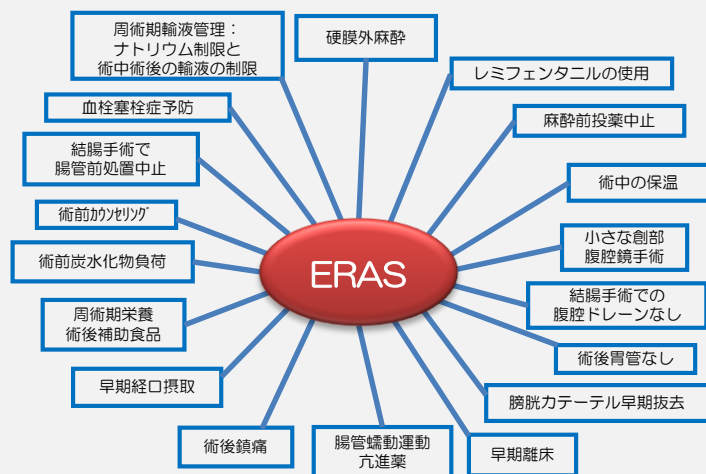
周術期輸液管理：
ナトリウム制限と
術中術後の輸液の制限

硬膜外麻酔

レミフェンタニルの使用

血栓塞栓症予防

麻酔前投薬中止

結腸手術で
腸管前処置中止

術中の保温

術前ｶｳﾝｾﾘﾝｸﾞ

小さな創部
腹腔鏡手術

術前炭水化物負荷

ERAS

結腸手術での
腹腔ドレーンなし

周術期栄養
術後補助食品

術後胃管なし

早期経口摂取

膀胱カテーテル早期抜去

術後鎮痛

腸管蠕動運動
亢進薬

早期離床